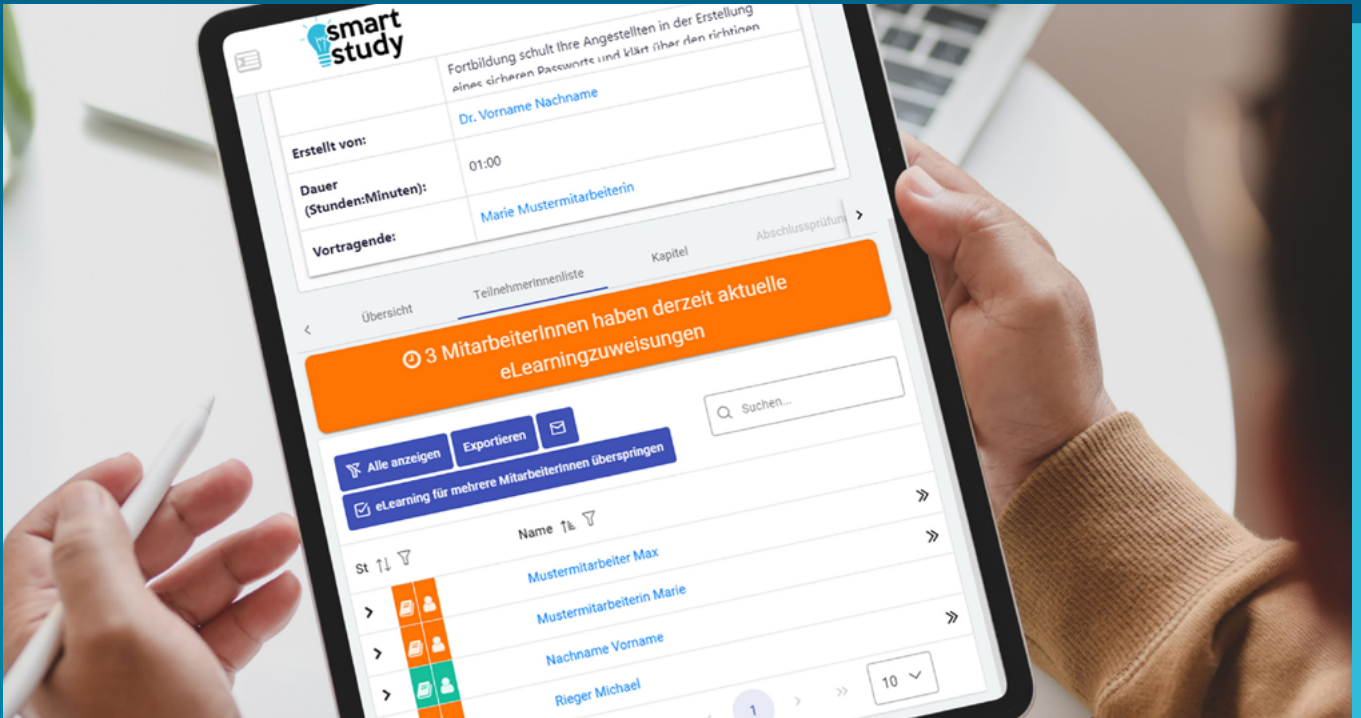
smart study

Fortbildung schult Ihre Angestellten in der Erstellung eines sicheren Passworts und klärt über den richtigen

Erstellt von: Dr. Vorname Nachname

Dauer (Stunden:Minuten): 01:00

Vortragende: Marie Mustermitarbeiterin

Übersicht TeilnehmerInnenliste Kapitel Abschlussprüfung

3 MitarbeiterInnen haben derzeit aktuelle eLearningzuweisungen

Suchen...

Alle anzeigen Exportieren

eLearning für mehrere MitarbeiterInnen überspringen

St Name

Mustermitarbeiter Max

Mustermitarbeiterin Marie

Nachname Vorname

Rieger Michael

1

10